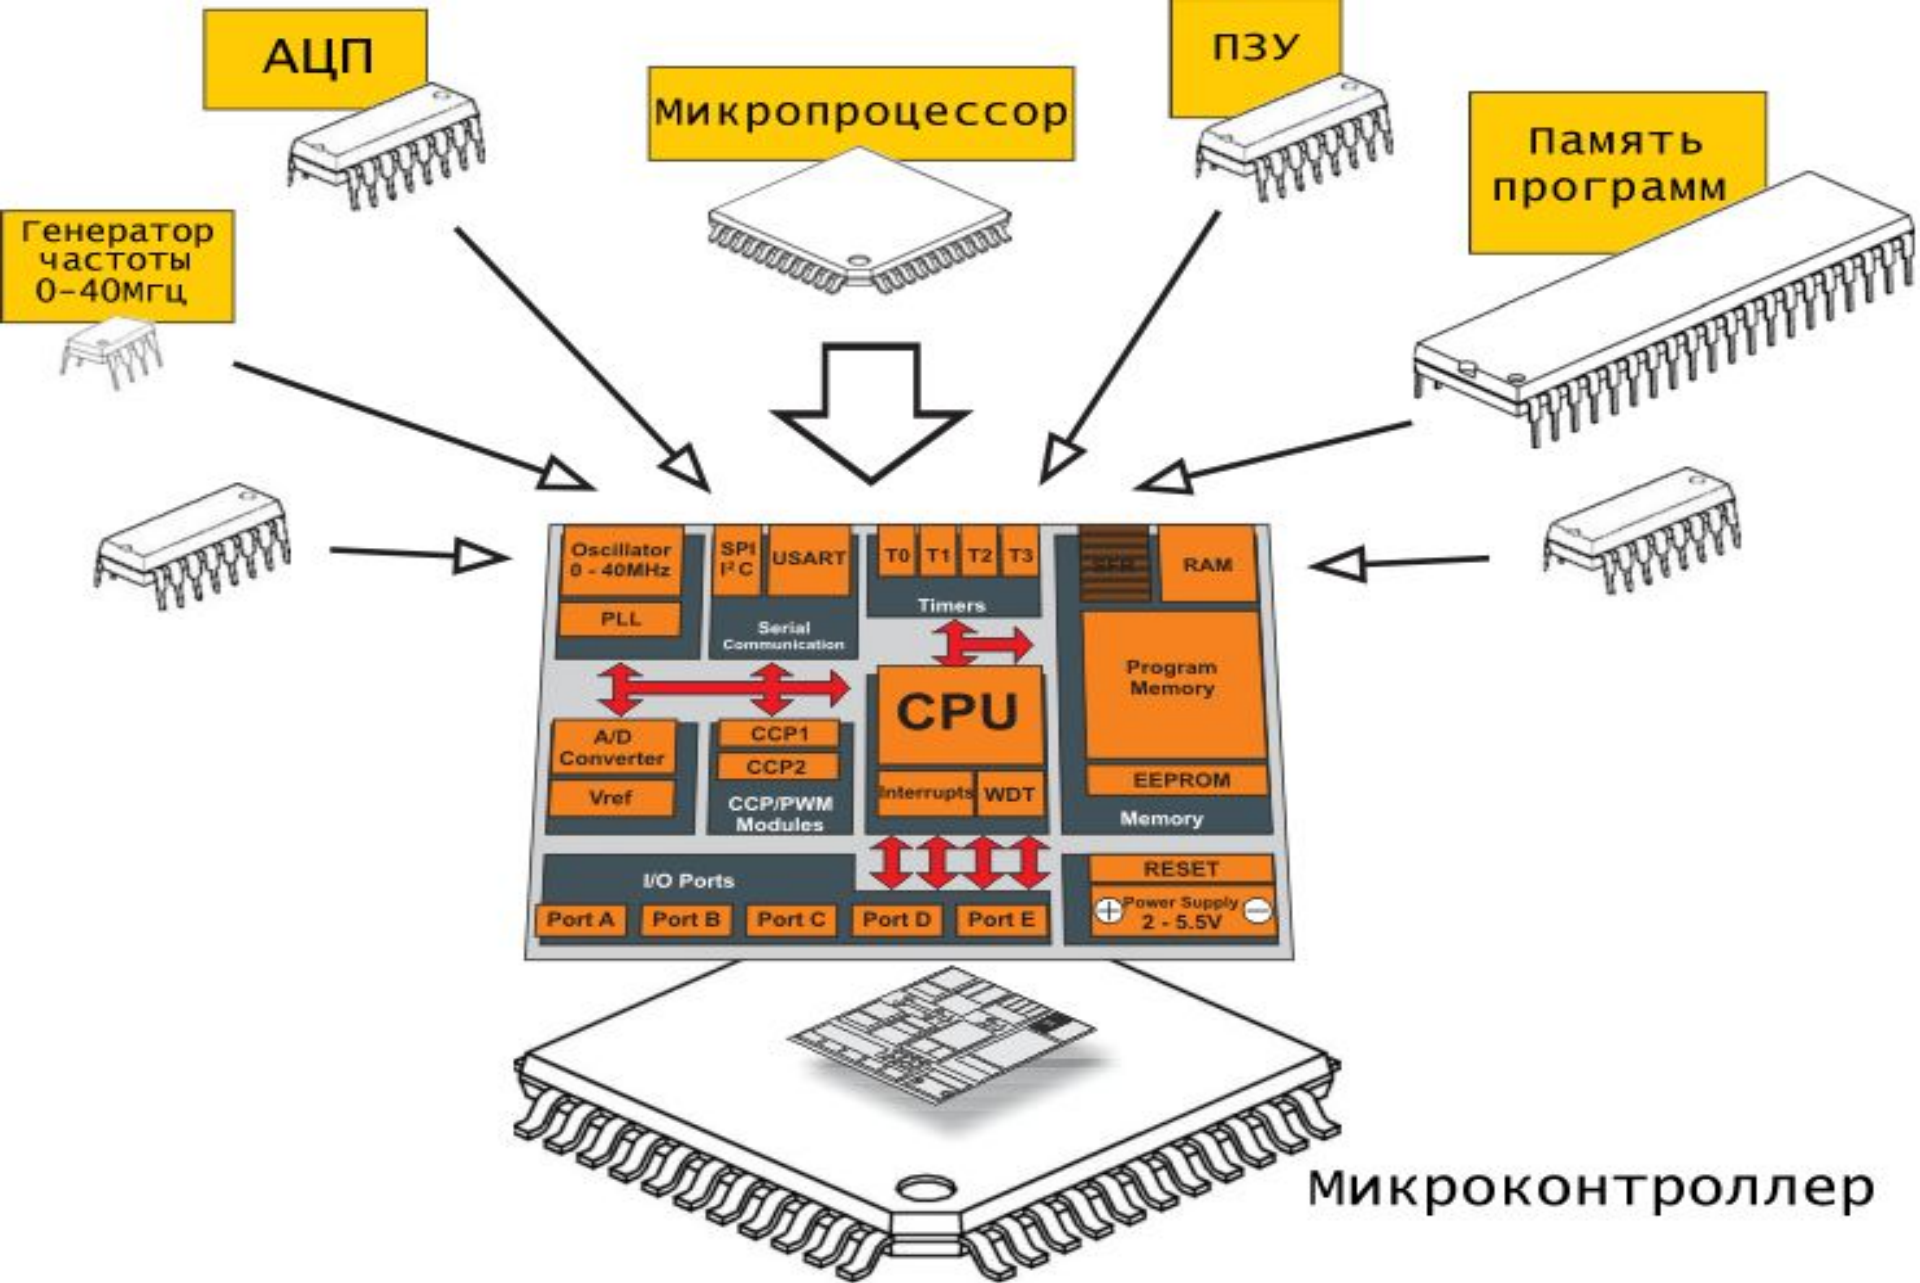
АЦП

Микропроцессор

ПЗУ

Память программ

Генератор частоты 0-40Мгц

Oscillator 0 - 40MHz

PLL

SPI $I^2C$

USART

Serial Communication

T0 T1 T2 T3

Timers

SFR

RAM

Program Memory

EEPROM

Memory

CPU

Interrupts

WDT

A/D Converter

Vref

CCP1

CCP2

CCP/PWM Modules

I/O Ports

Port A Port B Port C Port D Port E

RESET

Power Supply 2 - 5.5V

Микроконтроллер